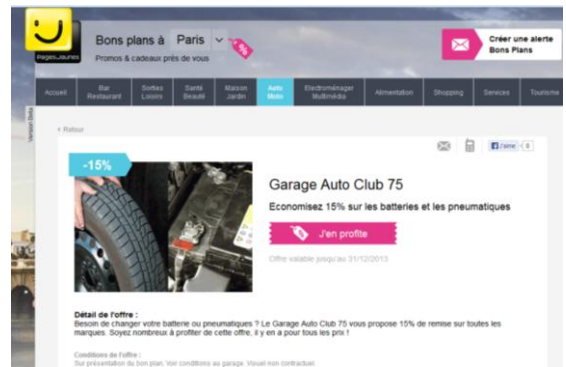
PagesJaunes

Bons plans à Paris

Promos & cadeaux près de vous

Créer une alerte Bons Plans

Accueil | Bar Restaurant | Sorties Loisirs | Santé Beauté | Maison Jardin | Auto Moto | Electroménager Multimédia | Alimentation | Shopping | Services | Tourisme

Version Bêta

< Retour

J'aime 0

-15%

Garage Auto Club 75

Economisez 15% sur les batteries et les pneumatiques

J'en profite

Offre valable jusqu'au 31/12/2013

Détail de l'offre :
Besoin de changer votre batterie ou pneumatiques ? Le Garage Auto Club 75 vous propose 15% de remise sur toutes les marques. Soyez nombreux à profiter de cette offre, il y en a pour tous les prix !

Conditions de l'offre :
Sur présentation du bon plan. Voir conditions au garage. Visuel non contractuel